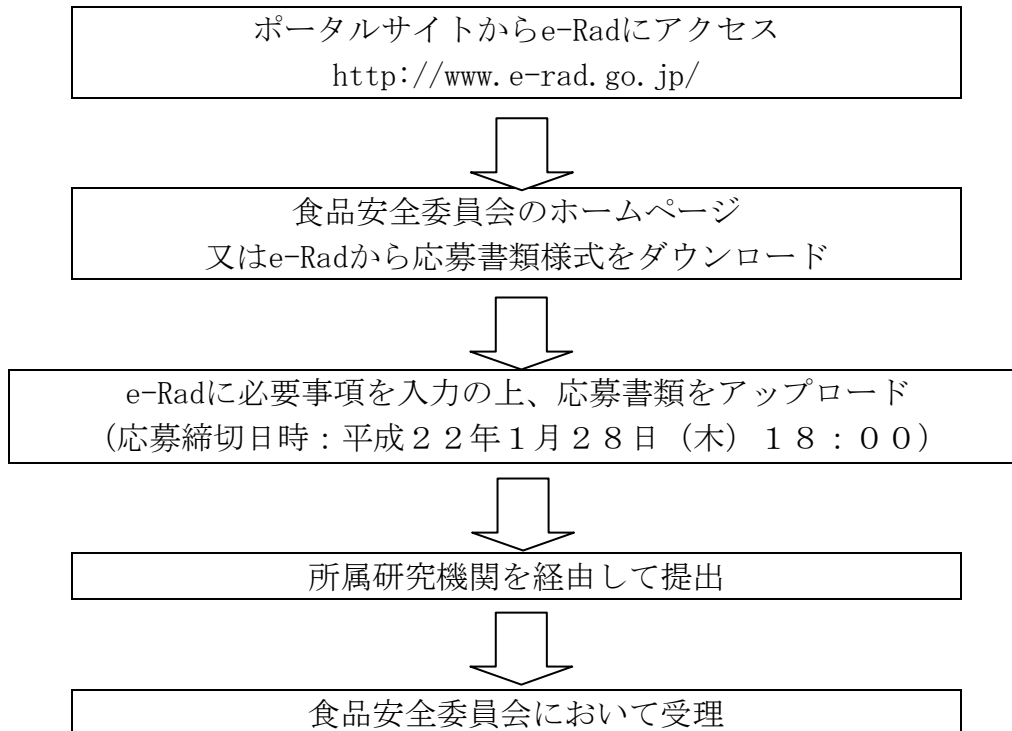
ポータルサイトからe-Radにアクセス
http://www.e-rad.go.jp/

食品安全委員会のホームページ
又はe-Radから応募書類様式をダウンロード

e-Radに必要事項を入力の上、応募書類をアップロード
（応募締切日時：平成２２年1月２８日（木）１８：００）

所属研究機関を経由して提出

食品安全委員会において受理